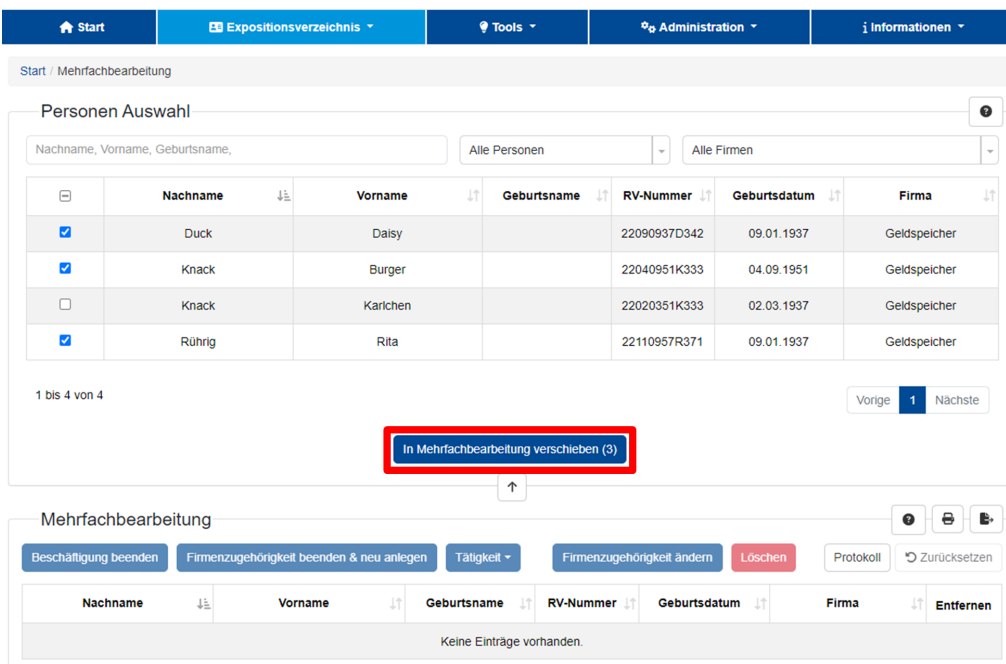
Start | Expositionsverzeichnis | Tools | Administration | i Informationen

Start / Mehrfachbearbeitung

Personen Auswahl

Nachname, Vorname, Geburtsname,

Alle Personen

Alle Firmen

| | Nachname | Vorname | Geburtsname | RV-Nummer | Geburtsdatum | Firma |
|---|---|---|---|---|---|---|
| ☑ | Duck | Daisy | | 22090937D342 | 09.01.1937 | Geldspeicher |
| ☑ | Knack | Burger | | 22040951K333 | 04.09.1951 | Geldspeicher |
| ☐ | Knack | Karlchen | | 22020351K333 | 02.03.1937 | Geldspeicher |
| ☑ | Rührig | Rita | | 22110957R371 | 09.01.1937 | Geldspeicher |

1 bis 4 von 4

Vorige 1 Nächste

In Mehrfachbearbeitung verschieben (3)

Mehrfachbearbeitung

Beschäftigung beenden | Firmenzugehörigkeit beenden & neu anlegen | Tätigkeit | Firmenzugehörigkeit ändern | Löschen | Protokoll | Zurücksetzen

| Nachname | Vorname | Geburtsname | RV-Nummer | Geburtsdatum | Firma | Entfernen |
|---|---|---|---|---|---|---|
| Keine Einträge vorhanden. | | | | | | |